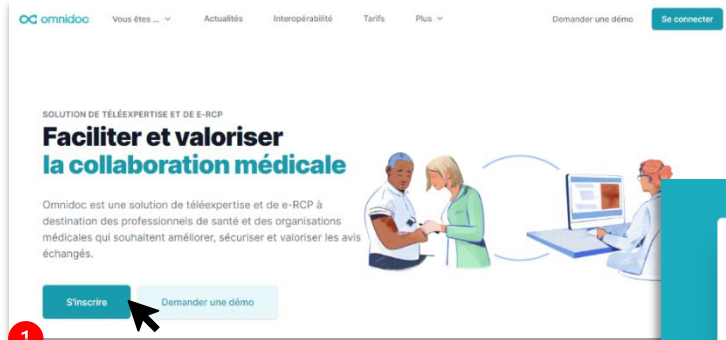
omnidoc Vous êtes ... Actualités Interopérabilité Tarifs Plus Demander une démo Se connecter

SOLUTION DE TÉLÉEXPERTISE ET DE E-RCP

Faciliter et valoriser la collaboration médicale

Omnidoc est une solution de téléexpertise et de e-RCP à destination des professionnels de santé et des organisations médicales qui souhaitent améliorer, sécuriser et valoriser les avis échangés.

S'inscrire Demander une démo

1